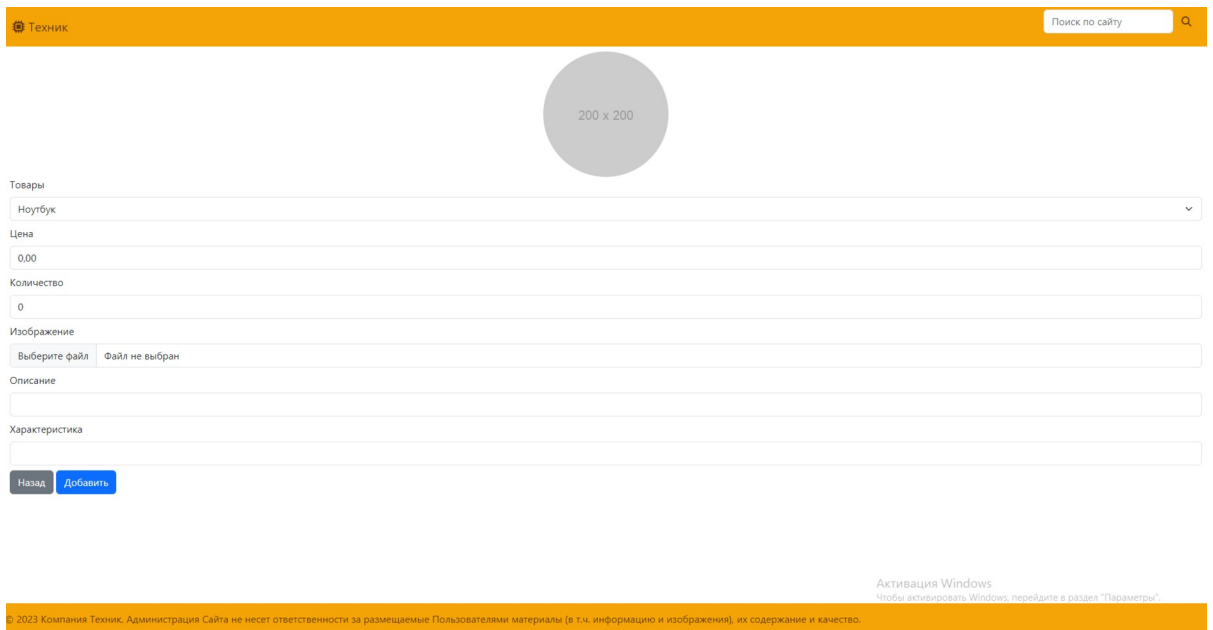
Техник

Поиск по сайту

200 x 200

Товары

Ноутбук

Цена

0,00

Количество

0

Изображение

Выберите файл Файл не выбран

Описание

Характеристика

Назад Добавить

Активация Windows
Чтобы активировать Windows, перейдите в раздел "Параметры".

© 2023 Компания Техник. Администрация Сайта не несет ответственности за размещаемые Пользователями материалы (в т.ч. информацию и изображения), их содержание и качество.